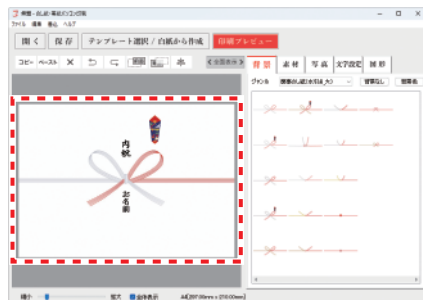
無題 - のし紙・華紙ソフト[Lite]版
ファイル 編集 表示 ヘルプ

開く 保存 テンプレート選択 / 白紙から作成 印刷プレビュー

コピー ペースト ✕ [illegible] 全画面表示

背景 素材 写真 文字設定 図形

ジャンル 慶事のし紙(水引)(大) 背景なし 背景色

内祝

お名前

縮小 拡大 全体表示 A4[297.00mm × 210.00mm]